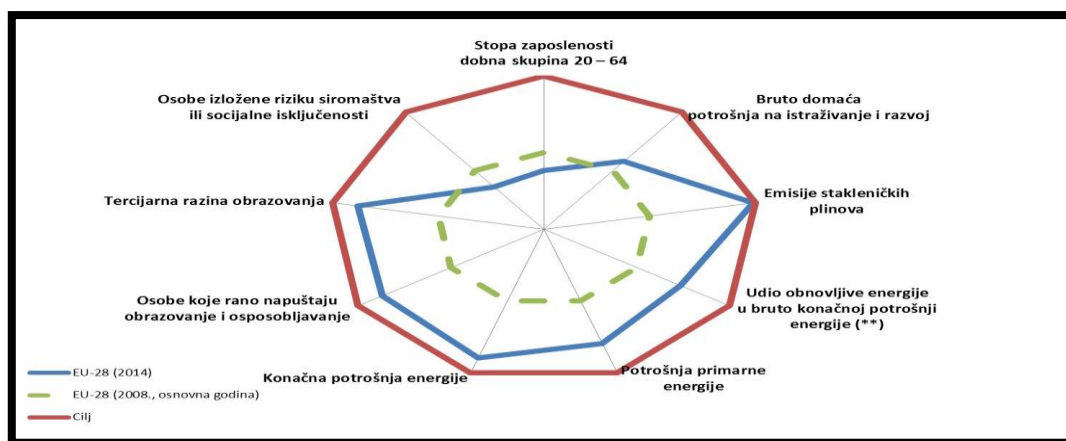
Stopa zaposlenosti dobna skupina 20 – 64

Bruto domaća potrošnja na istraživanje i razvoj

Emisije stakleničkih plinova

Udio obnovljive energije u bruto konačnoj potrošnji energije (**)

Potrošnja primarne energije

Konačna potrošnja energije

Osobe koje rano napuštaju obrazovanje i osposobljavanje

Tercijarna razina obrazovanja

Osobe izložene riziku siromaštva ili socijalne isključenosti

EU-28 (2014)

EU-28 (2008., osnovna godina)

Cilj